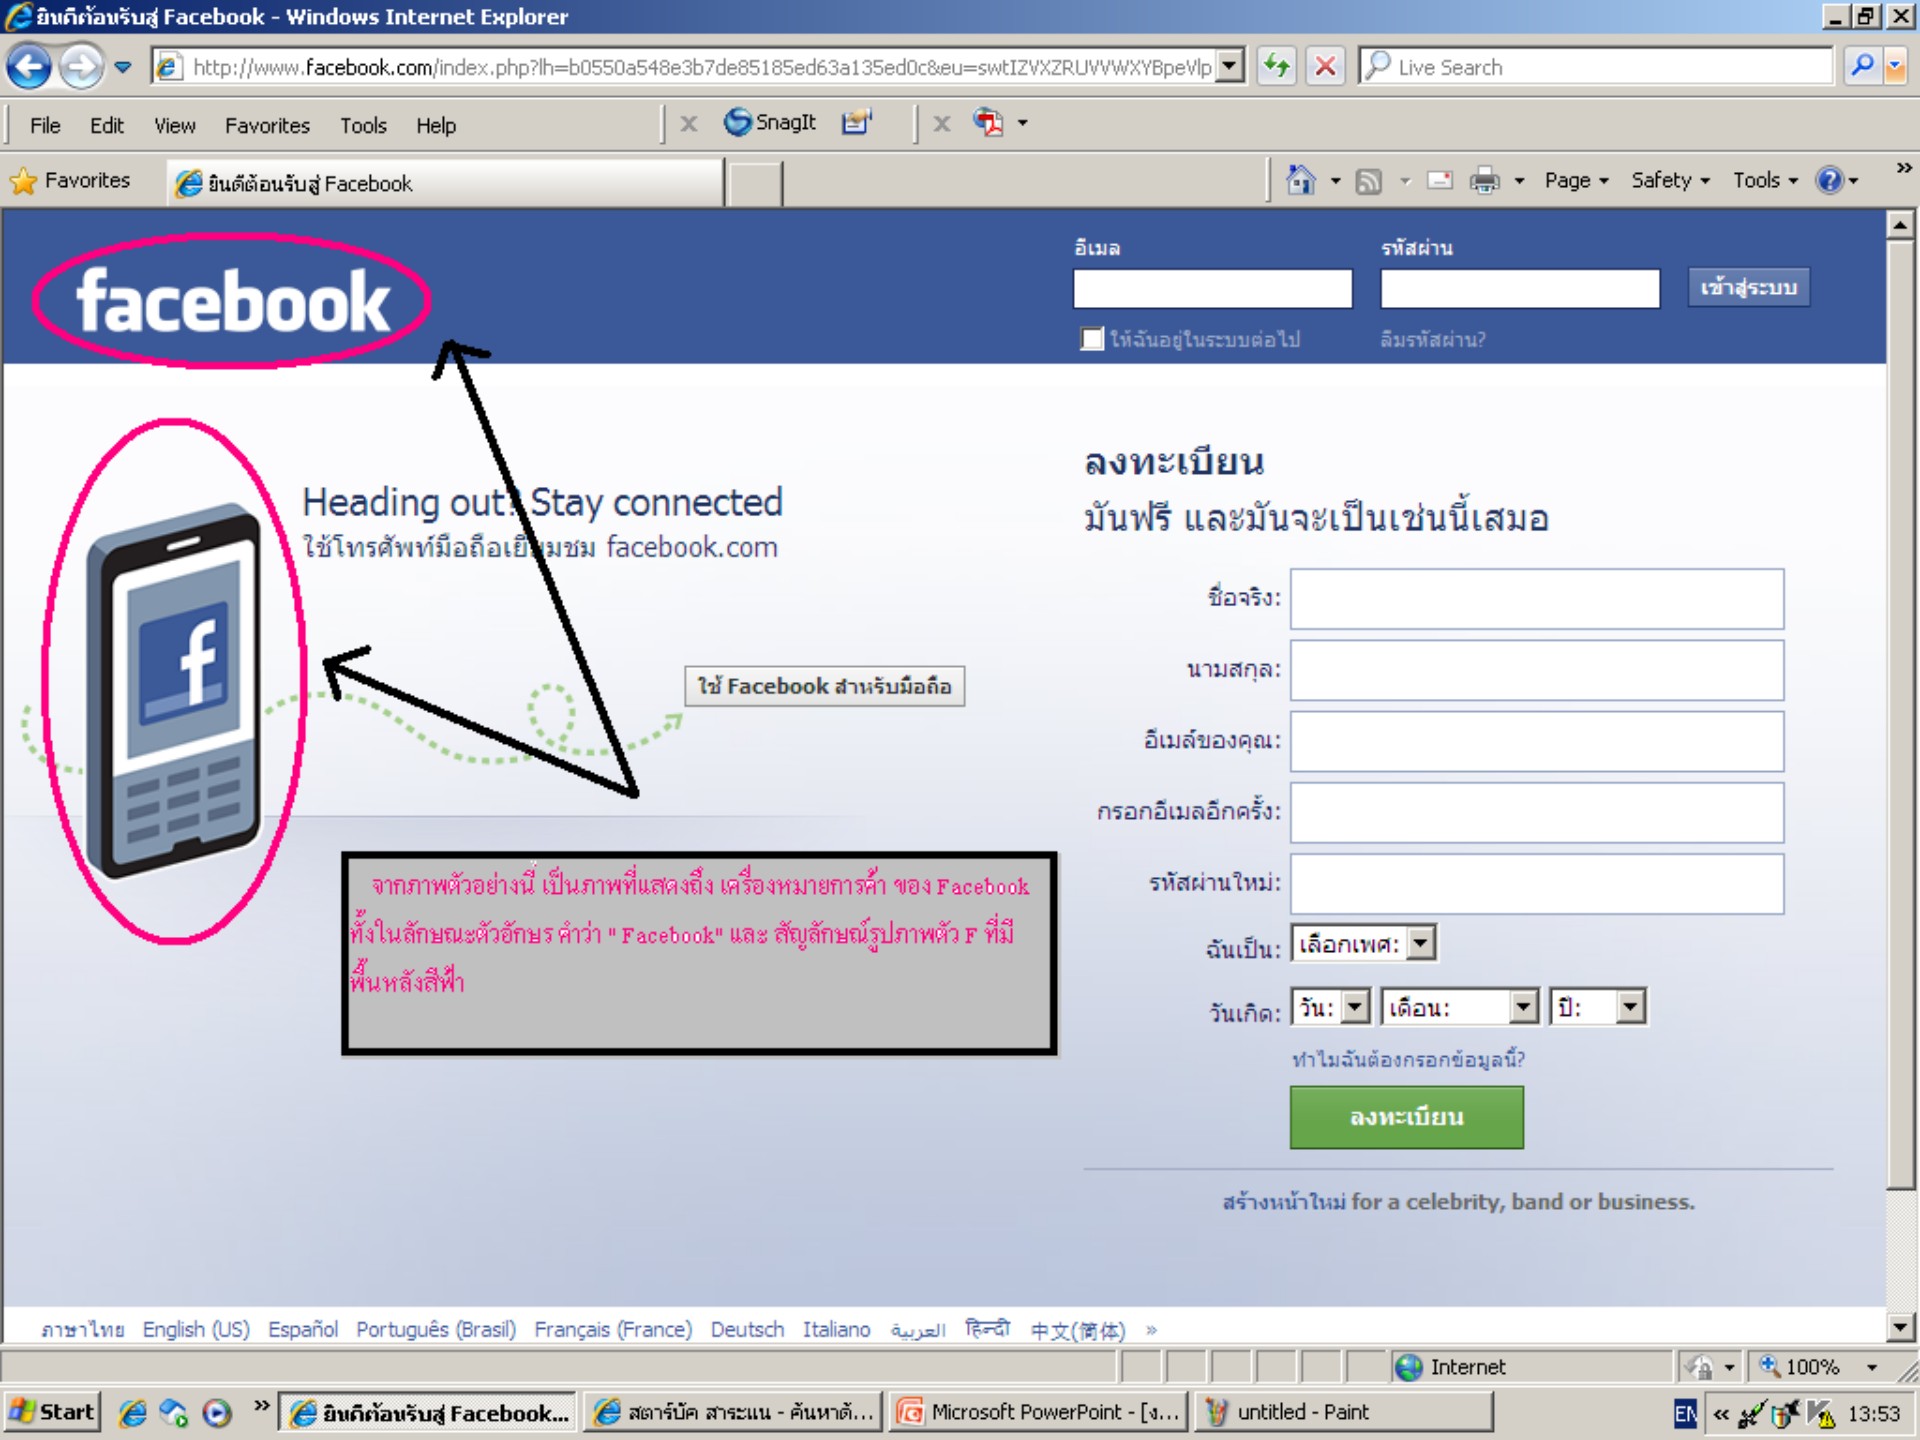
ยินดีต้อนรับสู่ Facebook - Windows Internet Explorer

http://www.facebook.com/index.php?lh=b0550a548e3b7de85185ed63a135ed0c&eu=swtIZVXZRUVVWXYBpeVlp

Live Search

File Edit View Favorites Tools Help

SnagIt

Favorites

ยินดีต้อนรับสู่ Facebook

Page Safety Tools

facebook

อีเมล

รหัสผ่าน

เข้าสู่ระบบ

ให้ฉันอยู่ในระบบต่อไป

ลืมรหัสผ่าน?

Heading out? Stay connected

ใช้โทรศัพท์มือถือเยี่ยมชม facebook.com

ใช้ Facebook สำหรับมือถือ

ลงทะเบียน

มันฟรี และมันจะเป็นเช่นนี้เสมอ

ชื่อจริง:

นามสกุล:

อีเมล์ของคุณ:

กรอกอีเมลอีกครั้ง:

รหัสผ่านใหม่:

ฉันเป็น: เลือกเพศ:

วันเกิด: วัน: เดือน: ปี:

ทำไมฉันต้องกรอกข้อมูลนี้?

ลงทะเบียน

จากภาพตัวอย่างนี้ เป็นภาพที่แสดงถึง เครื่องหมายการค้า ของ Facebook ทั้งในลักษณะตัวอักษร คำว่า " Facebook" และ สัญลักษณ์รูปภาพตัว F ที่มีพื้นหลังสีฟ้า

สร้างหน้าใหม่ for a celebrity, band or business.

ภาษาไทย English (US) Español Português (Brasil) Français (France) Deutsch Italiano العربية हिन्दी 中文(简体) »

Internet

100%

Start

ยินดีต้อนรับสู่ Facebook...

สตาร์บัค สาระแน - ค้นหาด้...

Microsoft PowerPoint - [ง...

untitled - Paint

EN

13:53